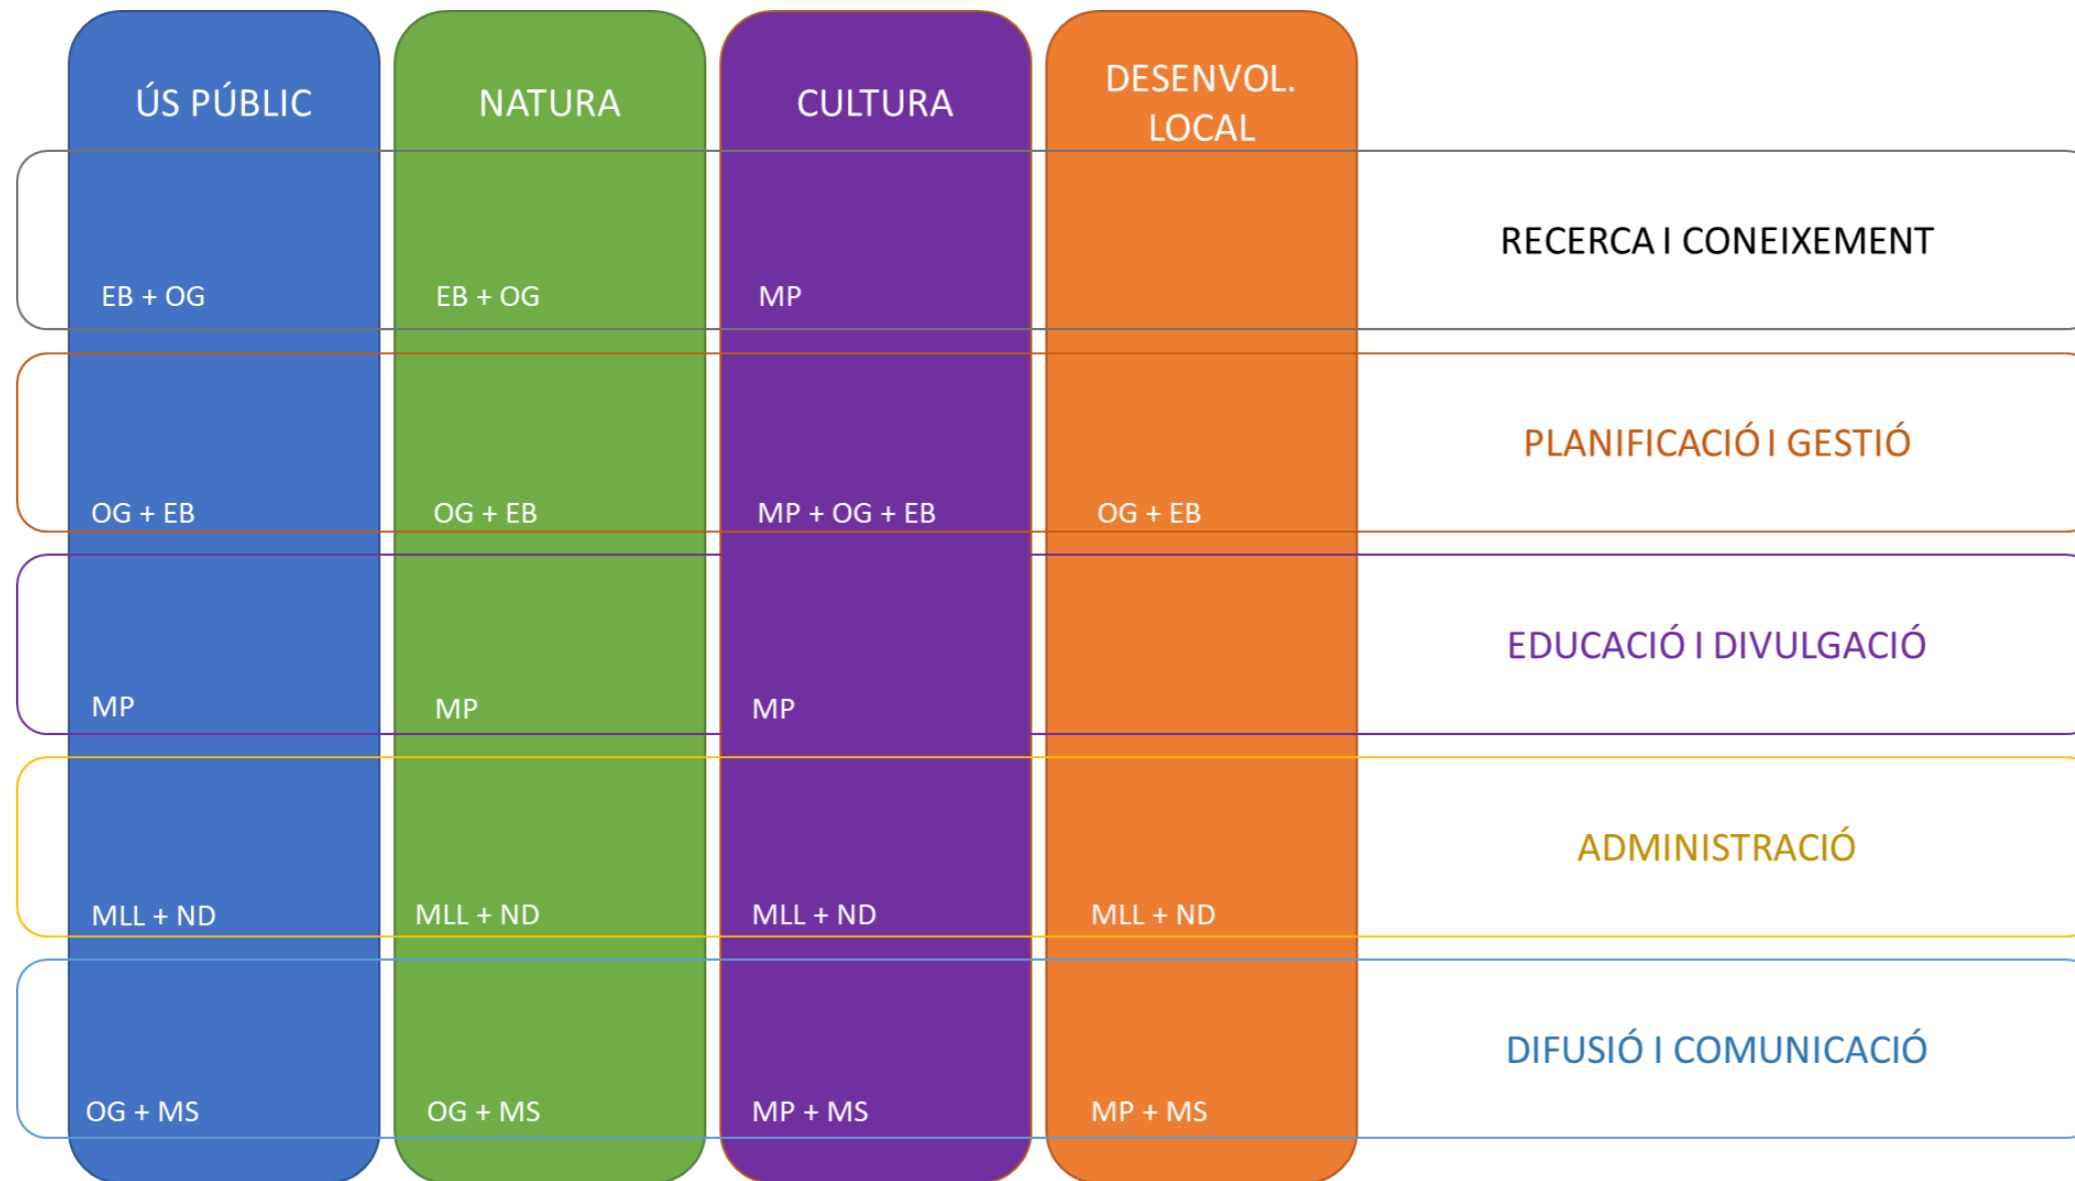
|  | ÚS PÚBLIC | NATURA | CULTURA | DESENVOL. LOCAL |
|---|---|---|---|---|
| RECERCA I CONEIXEMENT | EB + OG | EB + OG | MP |  |
| PLANIFICACIÓ I GESTIÓ | OG + EB | OG + EB | MP + OG + EB | OG + EB |
| EDUCACIÓ I DIVULGACIÓ | MP | MP | MP |  |
| ADMINISTRACIÓ | MLL + ND | MLL + ND | MLL + ND | MLL + ND |
| DIFUSIÓ I COMUNICACIÓ | OG + MS | OG + MS | MP + MS | MP + MS |